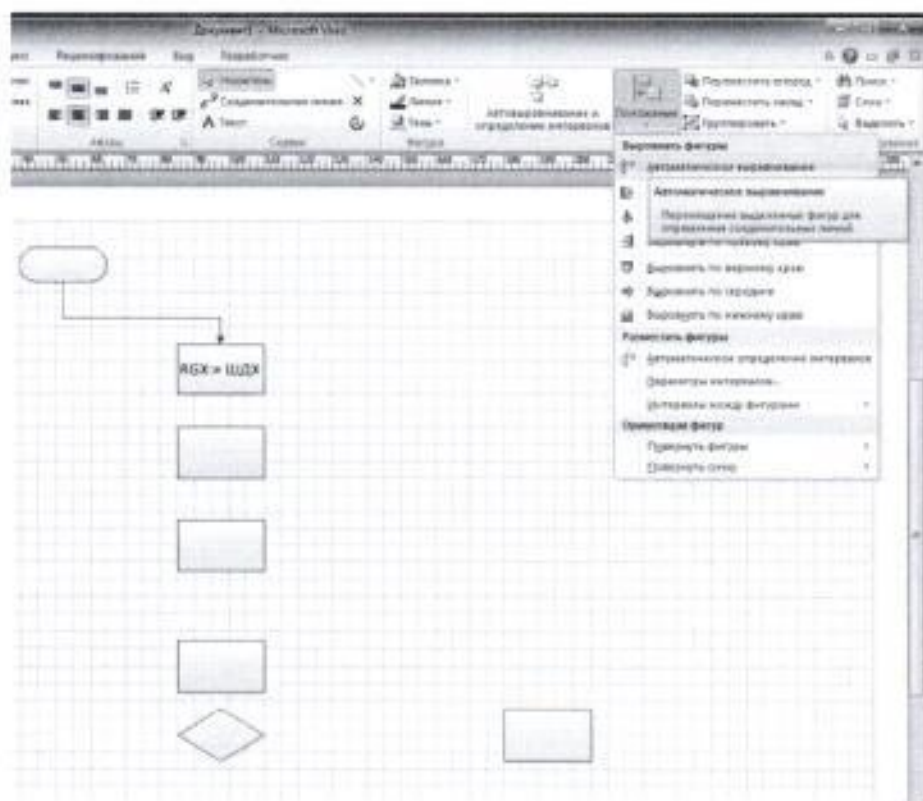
Документ1 - Microsoft Visio

Рецензирование Вид Разработчик

Указатель
Соединительная линия
Текст
Сервис

Заливка
Линия
Тень
Фигура

Автовыравнивание и определение интервалов

Положение

Переместить вперед
Переместить назад
Группировать

Поиск
Слои
Выделить

Абзац

Выровнять фигуры
Автоматическое выравнивание
Автоматическое выравнивание
Перемещение выделенных фигур для спрямления соединительных линий.
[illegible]
Выровнять по верхнему краю
Выровнять по середине
Выровнять по нижнему краю
Разместить фигуры
Автоматическое определение интервалов
Параметры интервалов...
Интервалы между фигурами
Ориентация фигур
Повернуть фигуры
Повернуть схему

RGX = ЩДХ